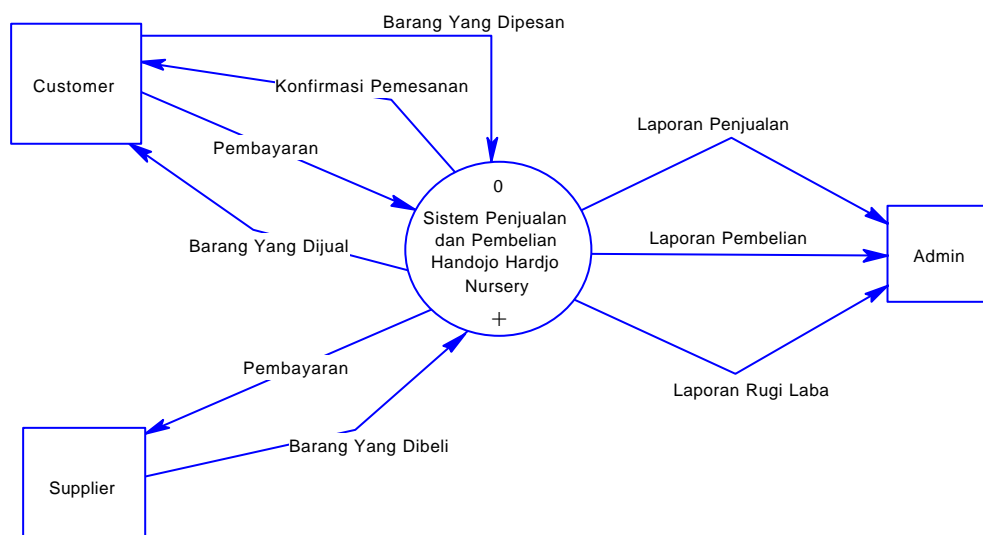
Barang Yang Dipesan

Customer

Konfirmasi Pemesanan

Pembayaran

Barang Yang Dijual

0

Sistem Penjualan dan Pembelian Handojo Hardjo Nursery

+

Laporan Penjualan

Laporan Pembelian

Admin

Laporan Rugi Laba

Pembayaran

Barang Yang Dibeli

Supplier